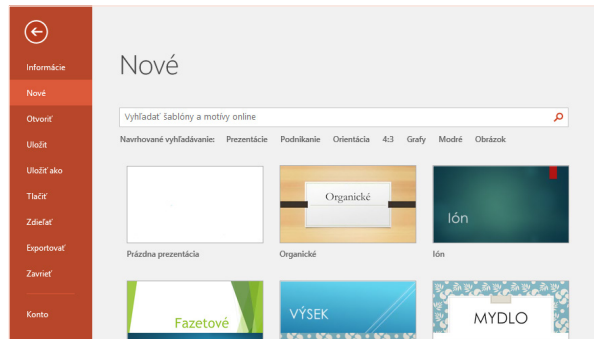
Informácie
Nové
Otvoriť
Uložiť
Uložiť ako
Tlačiť
Zdieľať
Exportovať
Zavrieť
Konto

Nové

Vyhľadať šablóny a motívy online

Navrhované vyhľadávanie: Prezentácie Podnikanie Orientácia 4:3 Grafy Modré Obrázok

Prázdna prezentácia

Organické
Organické

Ión
Ión

Fazetové

VÝSEK

MYDLO